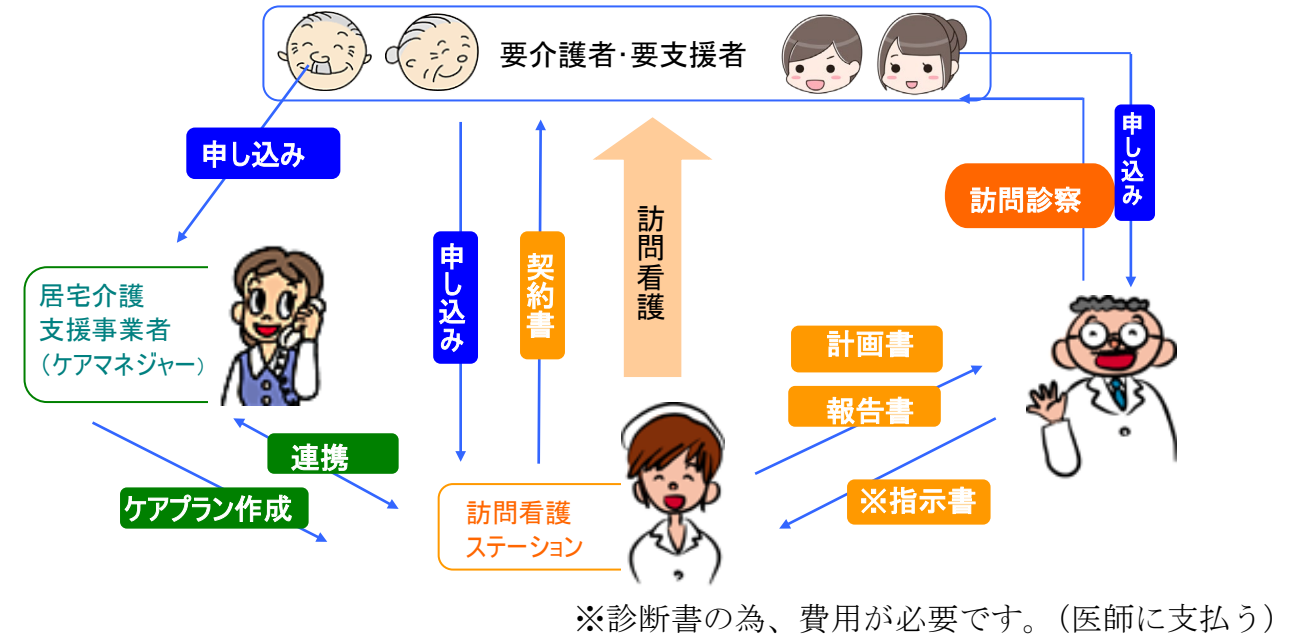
要介護者･要支援者

申し込み

申し込み

訪問診察

居宅介護
支援事業者
（ケアマネジャー）

申し込み

契約書

訪問看護

計画書

報告書

連携

ケアプラン作成

訪問看護
ステーション

※指示書

※診断書の為、費用が必要です。（医師に支払う）